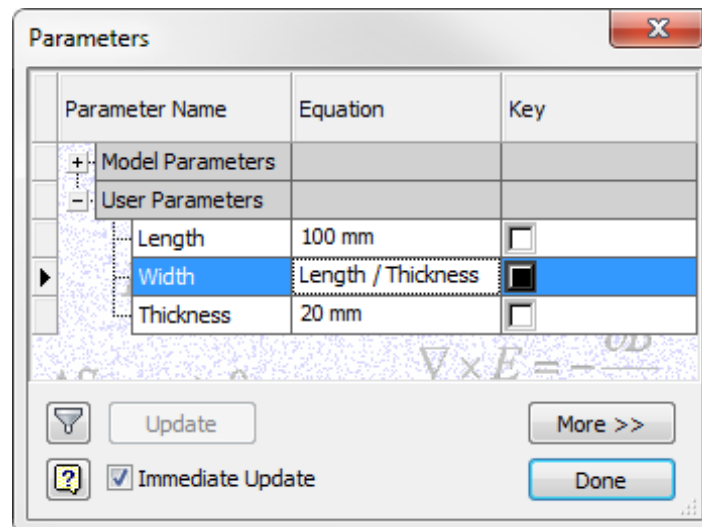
Parameters

| Parameter Name | Equation | Key |
|---|---|---|
| + Model Parameters | | |
| − User Parameters | | |
| Length | 100 mm | ☐ |
| Width | Length / Thickness | ■ |
| Thickness | 20 mm | ☐ |

Update

More >>

? Immediate Update

Done